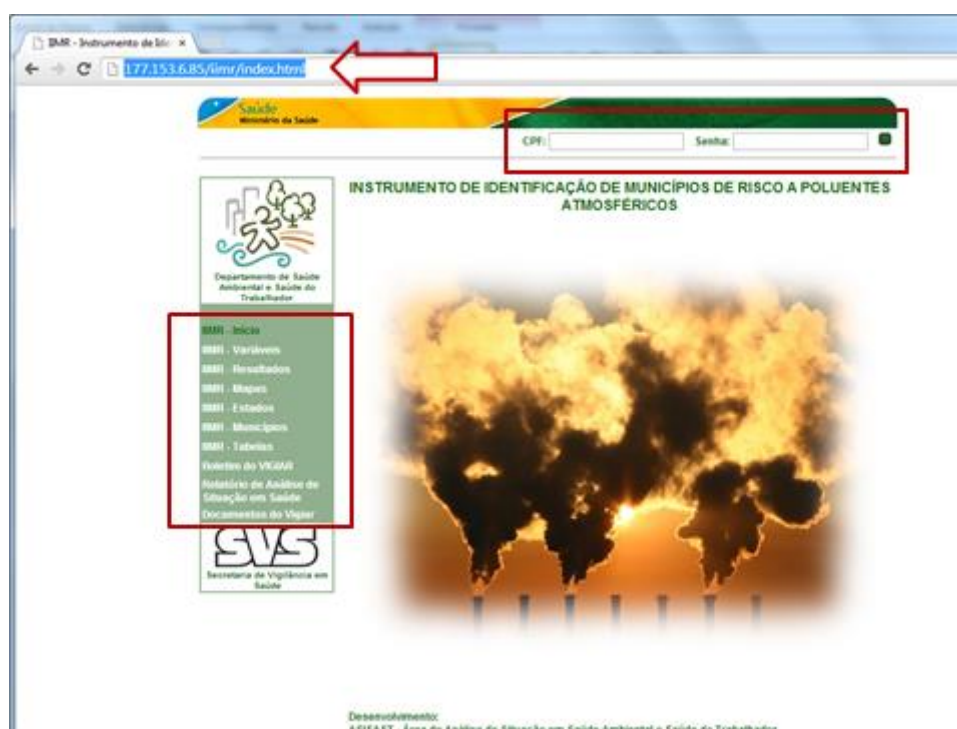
IIMR - Instrumento de Ide ×

177.153.6.85/iimr/index.html

Saúde
Ministério da Saúde

CPF:
Senha:

INSTRUMENTO DE IDENTIFICAÇÃO DE MUNICÍPIOS DE RISCO A POLUENTES ATMOSFÉRICOS

Departamento de Saúde Ambiental e Saúde do Trabalhador

IIMR - Início
IIMR - Variáveis
IIMR - Resultados
IIMR - Mapas
IIMR - Estados
IIMR - Municípios
IIMR - Tabelas
Boletim do VIGIAR
Relatório de Análise de Situação em Saúde
Documentos do Vigiar

SVS
Secretaria de Vigilância em Saúde

Desenvolvimento:
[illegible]